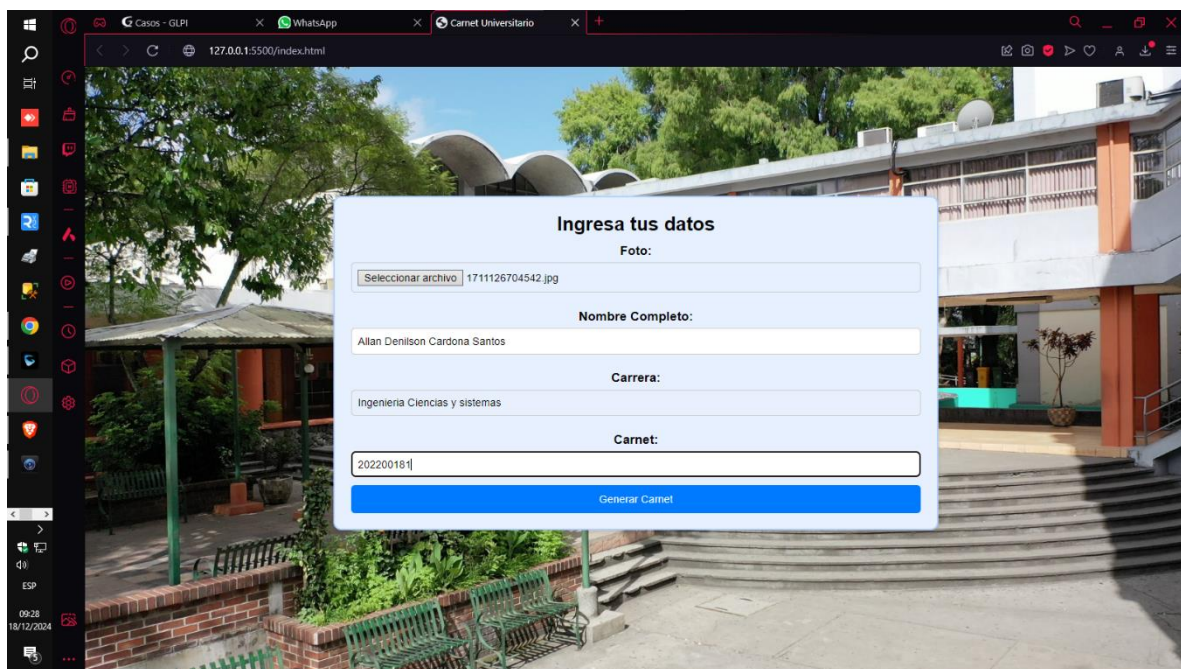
Casos - GLPI
WhatsApp
Carnet Universitario
127.0.0.1:5500/index.html

Ingresa tus datos
Foto:
Seleccionar archivo 1711126704542.jpg
Nombre Completo:
Allan Denilson Cardona Santos
Carrera:
Ingenieria Ciencias y sistemas
Carnet:
202200181
Generar Carnet

ESP
09:28
18/12/2024